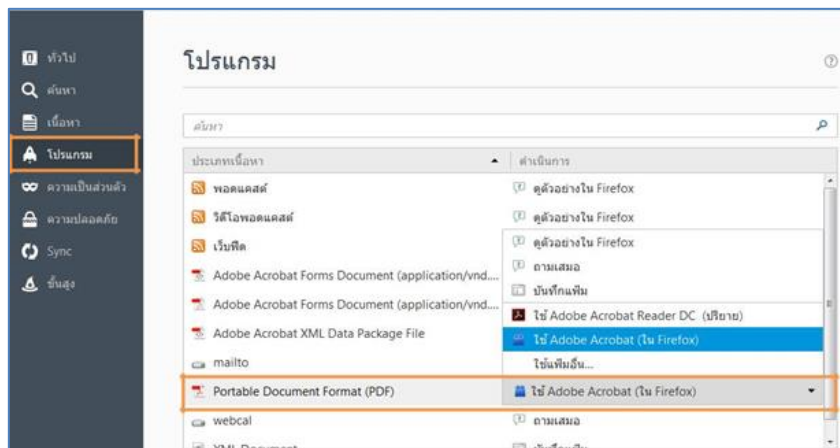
ทั่วไป
ค้นหา
เนื้อหา
โปรแกรม
ความเป็นส่วนตัว
ความปลอดภัย
Sync
ขั้นสูง

โปรแกรม

ค้นหา

| ประเภทเนื้อหา | ดำเนินการ |
|---|---|
| พอดแคสต์ | ดูตัวอย่างใน Firefox |
| วิดีโอพอดแคสต์ | ดูตัวอย่างใน Firefox |
| เว็บฟีด | ดูตัวอย่างใน Firefox |
| Adobe Acrobat Forms Document (application/vnd... | ถามเสมอ |
| Adobe Acrobat Forms Document (application/vnd... | บันทึกแฟ้ม |
| Adobe Acrobat XML Data Package File | ใช้ Adobe Acrobat Reader DC (ปริยาย) |
| mailto | ใช้ Adobe Acrobat (ใน Firefox) |
| | ใช้แฟ้มอื่น... |
| Portable Document Format (PDF) | ใช้ Adobe Acrobat (ใน Firefox) |
| webcal | ถามเสมอ |
| XML Document | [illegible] |